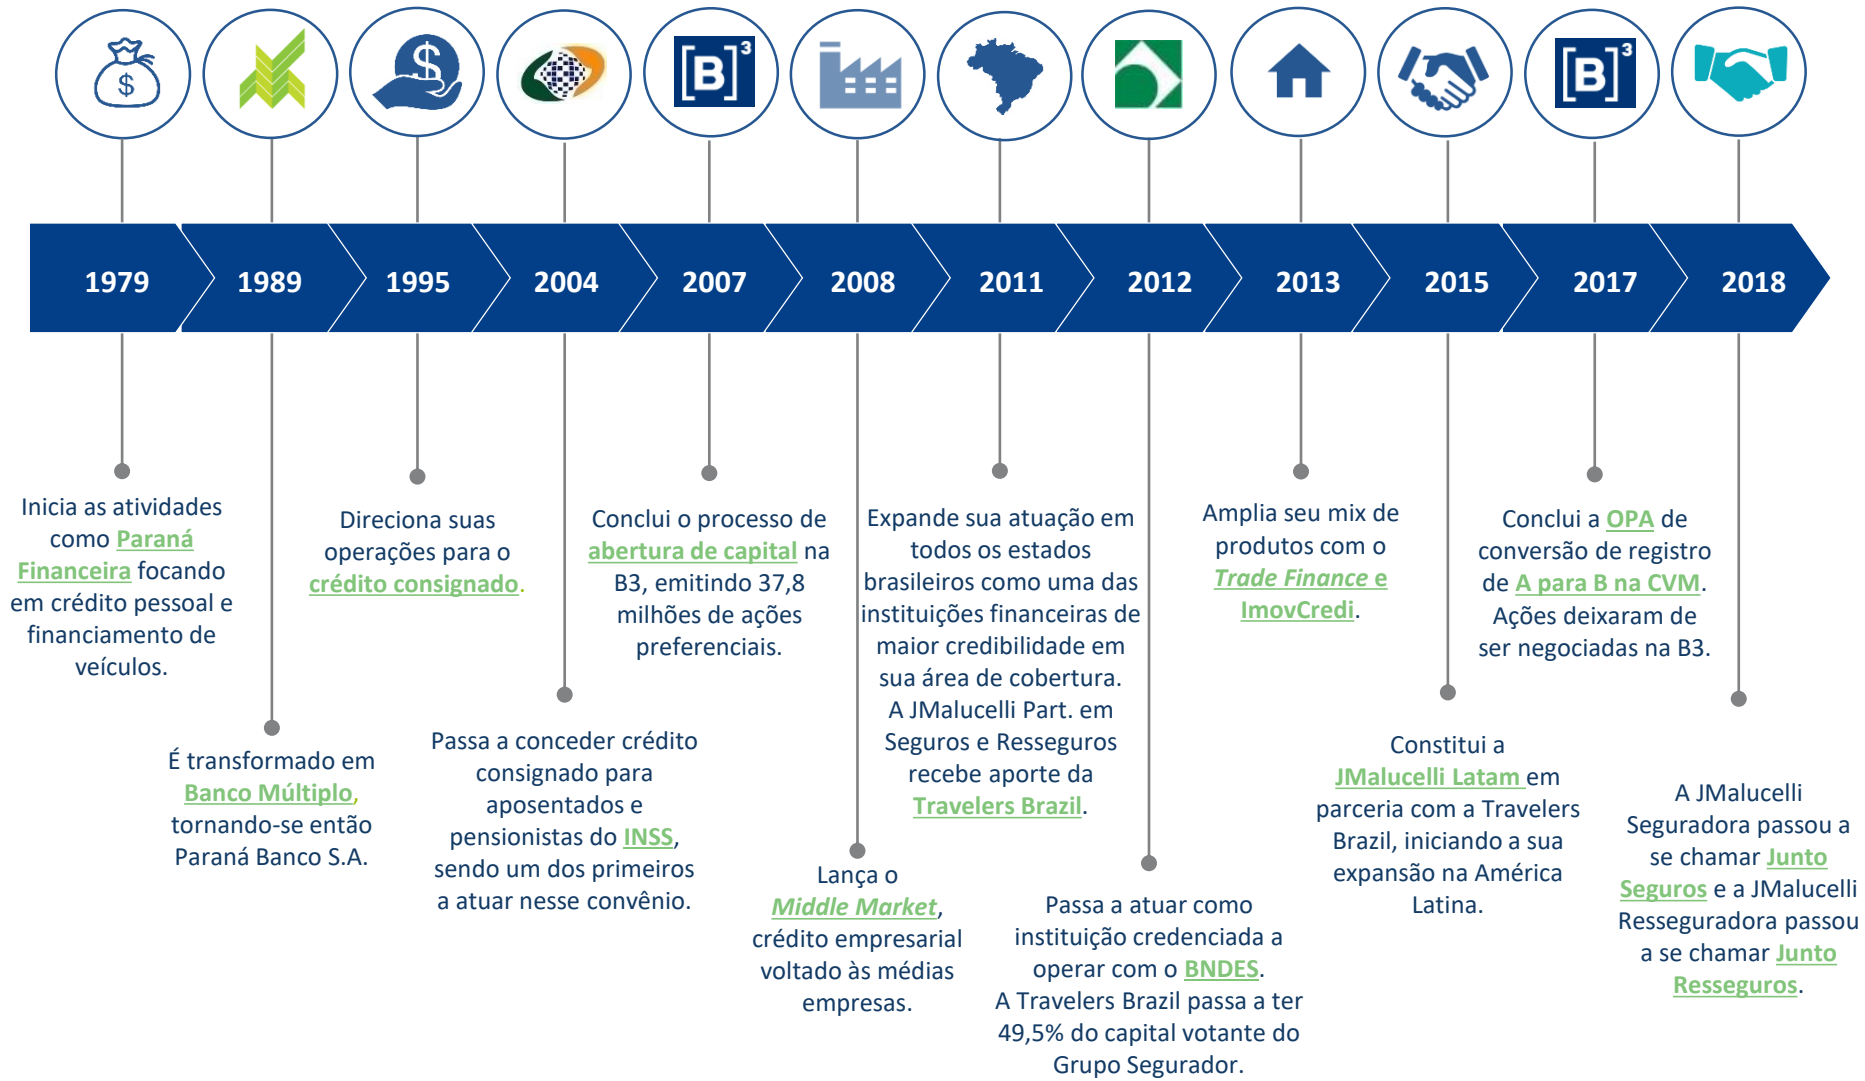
[B]³

[B]³

1979

1989

1995

2004

2007

2008

2011

2012

2013

2015

2017

2018

Inicia as atividades como Paraná Financeira focando em crédito pessoal e financiamento de veículos.

É transformado em Banco Múltiplo, tornando-se então Paraná Banco S.A.

Direciona suas operações para o crédito consignado.

Passa a conceder crédito consignado para aposentados e pensionistas do INSS, sendo um dos primeiros a atuar nesse convênio.

Conclui o processo de abertura de capital na B3, emitindo 37,8 milhões de ações preferenciais.

Lança o Middle Market, crédito empresarial voltado às médias empresas.

Expande sua atuação em todos os estados brasileiros como uma das instituições financeiras de maior credibilidade em sua área de cobertura.
A JMalucelli Part. em Seguros e Resseguros recebe aporte da Travelers Brazil.

Passa a atuar como instituição credenciada a operar com o BNDES.
A Travelers Brazil passa a ter 49,5% do capital votante do Grupo Segurador.

Amplia seu mix de produtos com o Trade Finance e ImovCredi.

Constitui a JMalucelli Latam em parceria com a Travelers Brazil, iniciando a sua expansão na América Latina.

Conclui a OPA de conversão de registro de A para B na CVM.
Ações deixaram de ser negociadas na B3.

A JMalucelli Seguradora passou a se chamar Junto Seguros e a JMalucelli Resseguradora passou a se chamar Junto Resseguros.